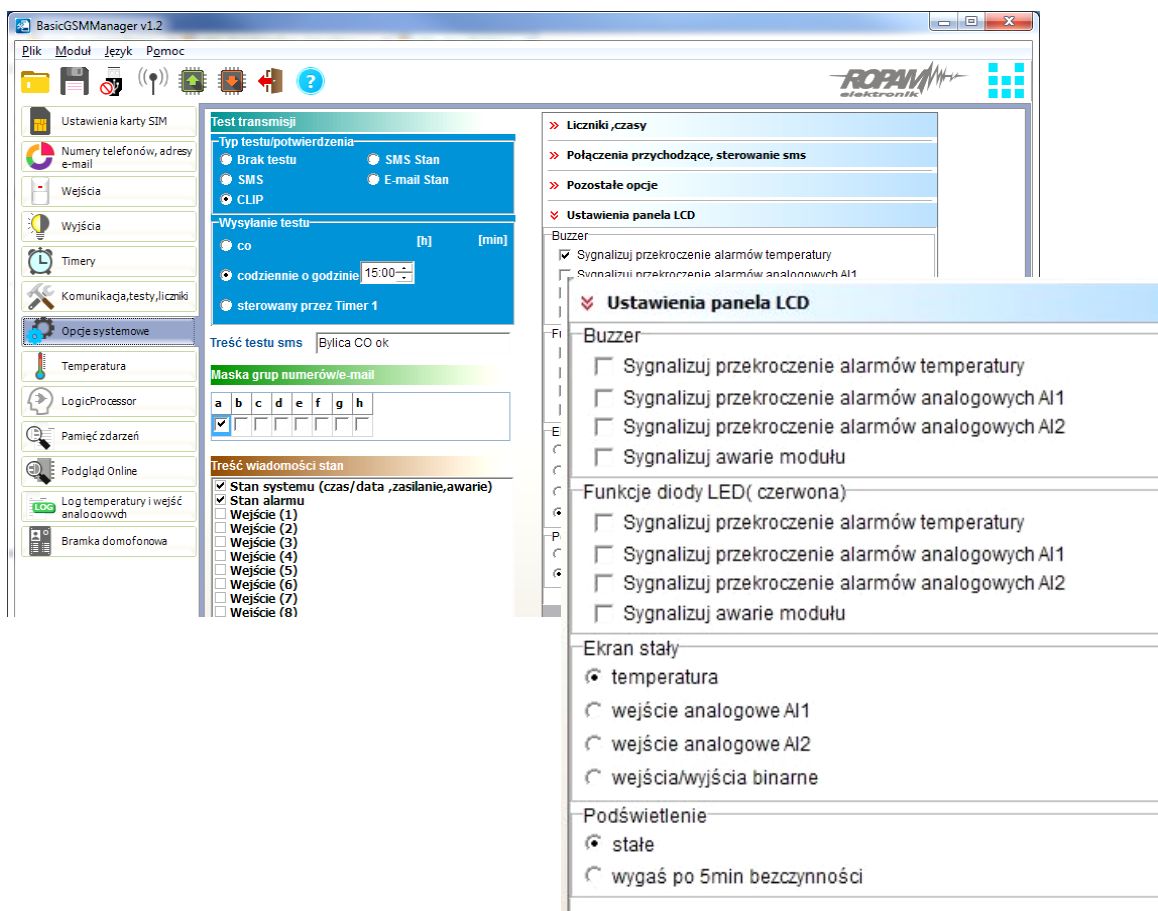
BasicGSMManager v1.2

Plik Moduł Język Pomoc

ROPAM elektronik

Ustawienia karty SIM
Numery telefonów, adresy e-mail
Wejścia
Wyjścia
Timery
Komunikacja,testy,liczniki
Opcje systemowe
Temperatura
LogicProcessor
Pamięć zdarzeń
Podgląd Online
Log temperatury i wejść analogowych
Bramka domofonowa

Test transmisji
Typ testu/potwierdzenia
Brak testu
SMS Stan
SMS
E-mail Stan
CLIP
Wysyłanie testu
co
[h]
[min]
codziennie o godzinie 15:00
sterowany przez Timer 1
Treść testu sms
Bylica CO ok
Maska grup numerów/e-mail
| a | b | c | d | e | f | g | h |
|---|---|---|---|---|---|---|---|
| ☑ | ☐ | ☐ | ☐ | ☐ | ☐ | ☐ | ☐ |

Treść wiadomości stan
Stan systemu (czas/data ,zasilanie,awarie)
Stan alarmu
Wejście (1)
Wejście (2)
Wejście (3)
Wejście (4)
Wejście (5)
Wejście (6)
Wejście (7)
Wejście (8)

» Liczniki ,czasy
» Połączenia przychodzące, sterowanie sms
» Pozostałe opcje
» Ustawienia panela LCD
Buzzer
Sygnalizuj przekroczenie alarmów temperatury
Sygnalizuj przekroczenie alarmów analogowych AI1

Ustawienia panela LCD
Buzzer
Sygnalizuj przekroczenie alarmów temperatury
Sygnalizuj przekroczenie alarmów analogowych AI1
Sygnalizuj przekroczenie alarmów analogowych AI2
Sygnalizuj awarie modułu
Funkcje diody LED( czerwona)
Sygnalizuj przekroczenie alarmów temperatury
Sygnalizuj przekroczenie alarmów analogowych AI1
Sygnalizuj przekroczenie alarmów analogowych AI2
Sygnalizuj awarie modułu
Ekran stały
temperatura
wejście analogowe AI1
wejście analogowe AI2
wejścia/wyjścia binarne
Podświetlenie
stałe
wygaś po 5min bezczynności